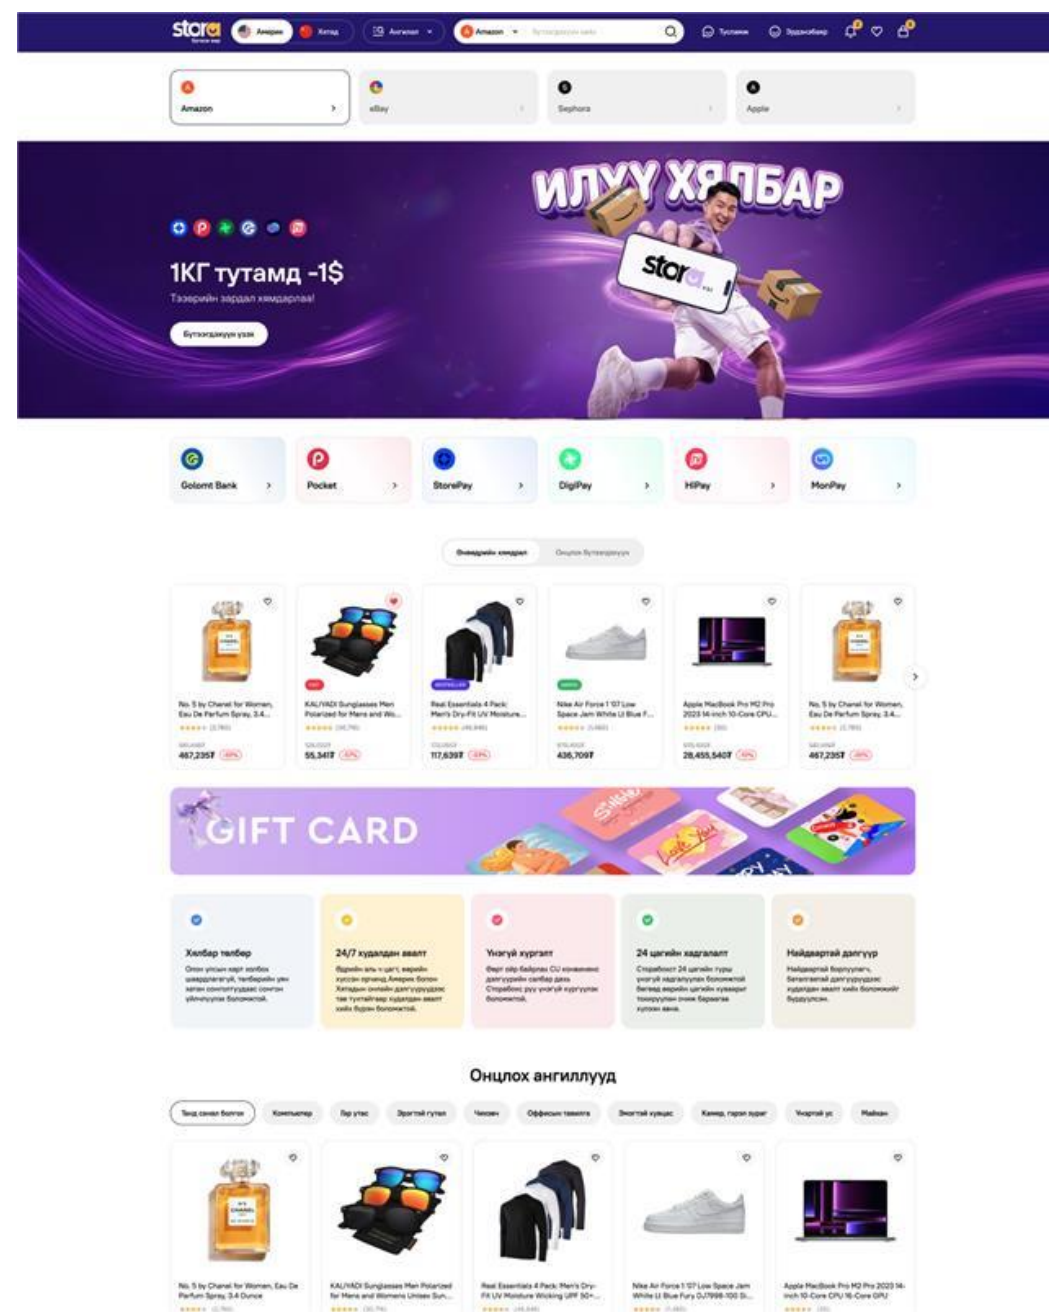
stora Америк Хятад Англиат Amazon Тусламж Зэрэглэл

Amazon
eBay
Sephora
Apple

ИЛҮҮ ХЯЛБАР

1КГ тутамд -1$

Тээврийн зардал хямдарлаа!

Бүтээгдэхүүн үзэх

Golomt Bank
Pocket
StorePay
DigiPay
HiPay
MonPay

Өнөөдрийн хямдрал
Онцлох бүтээгдэхүүн

No. 5 by Chanel for Women, Eau De Parfum Spray, 3.4...
467,235₮

KALIYADI Sunglasses Men Polarized for Mens and Wo...
55,341₮

Real Essentials 4 Pack: Men's Dry-Fit UV Moisture...
117,639₮

Nike Air Force 1 '07 Low Space Jam White U Blue F...
436,709₮

Apple MacBook Pro M2 Pro 2023 14-inch 10-Core CPU...
28,455,540₮

No. 5 by Chanel for Women, Eau De Parfum Spray, 3.4...
467,235₮

GIFT CARD

Хялбар төлбөр

24/7 худалдан авалт

Үнэгүй хүргэлт

24 цагийн хадгалалт

Найдвартай дэлгүүр

Онцлох ангиллууд

Таньд санал болгох
Компьютер
Гар утас
Эрэгтэй гутал
Чихэвч
Оффисын тавилга
Эмэгтэй хувцас
Камер, гэрэл зураг
Үнэртэй ус
Майкан

No. 5 by Chanel for Women, Eau De Parfum Spray, 3.4 Ounce

KALIYADI Sunglasses Men Polarized for Mens and Womens Unisex Sun...

Real Essentials 4 Pack: Men's Dry-Fit UV Moisture Wicking UPF 50+...

Nike Air Force 1 '07 Low Space Jam White U Blue Fury DJ7998-100 Si...

Apple MacBook Pro M2 Pro 2023 14-inch 10-Core CPU 16-Core GPU